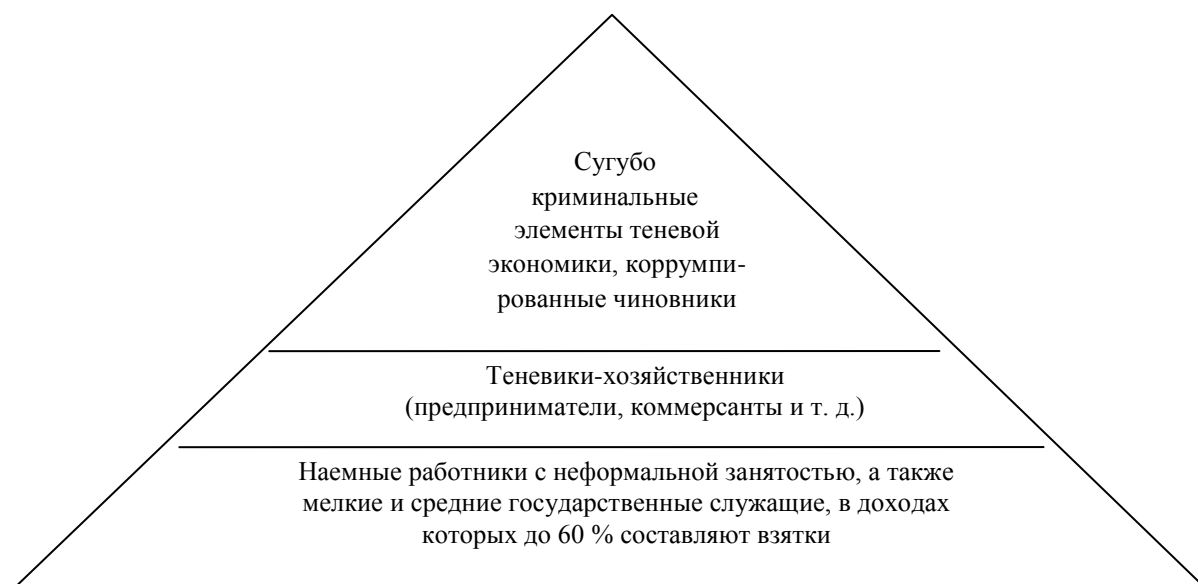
Сугубо криминальные элементы теневой экономики, коррумпированные чиновники

Теневики-хозяйственники (предприниматели, коммерсанты и т. д.)

Наемные работники с неформальной занятостью, а также мелкие и средние государственные служащие, в доходах которых до 60 % составляют взятки